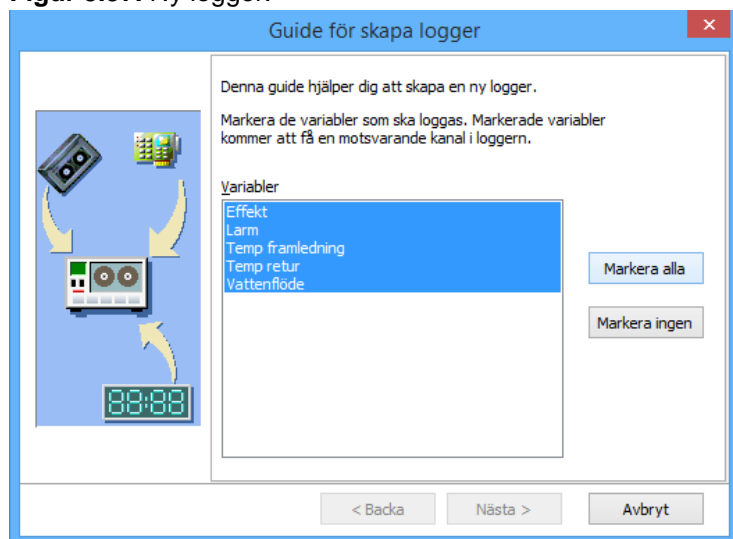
Figur 0.0: Ny loggen

Guide för skapa logger

×

Denna guide hjälper dig att skapa en ny logger.

Markera de variabler som ska loggas. Markerade variabler kommer att få en motsvarande kanal i loggern.

Variabler

Effekt
Larm
Temp framledning
Temp retur
Vattenflöde

Markera alla

Markera ingen

88:88

< Backa

Nästa >

Avbryt